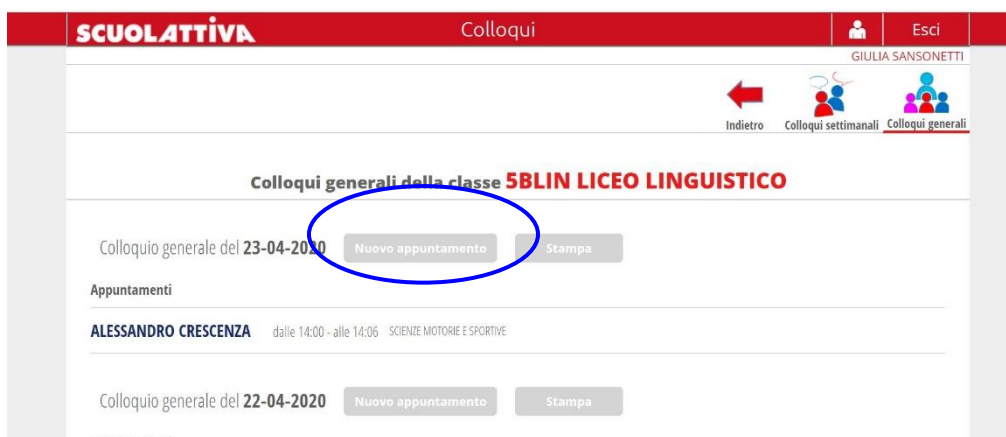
SCUOLATTIVA

Colloqui

Esci

GIULIA SANSONETTI

Indietro

Colloqui settimanali

Colloqui generali

Colloqui generali della classe 5BLIN LICEO LINGUISTICO

Colloquio generale del 23-04-2020

Nuovo appuntamento

Stampa

Appuntamenti

ALESSANDRO CRESCENZA dalle 14:00 - alle 14:06 SCIENZE MOTORIE E SPORTIVE

Colloquio generale del 22-04-2020

Nuovo appuntamento

Stampa